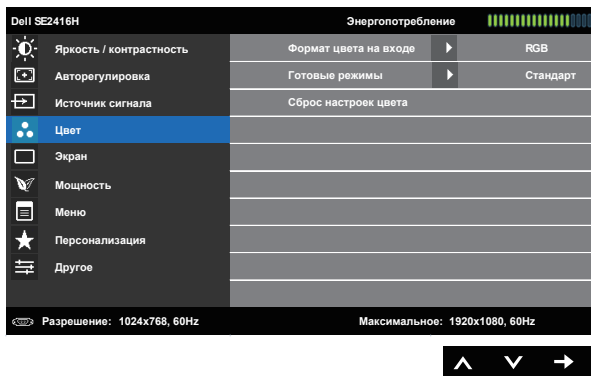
Dell SE2416H

Энергопотребление

Яркость / контрастность
Авторегулировка
Источник сигнала
Цвет
Экран
Мощность
Меню
Персонализация
Другое

Формат цвета на входе
RGB
Готовые режимы
Стандарт
Сброс настроек цвета

Разрешение: 1024x768, 60Hz
Максимальное: 1920x1080, 60Hz